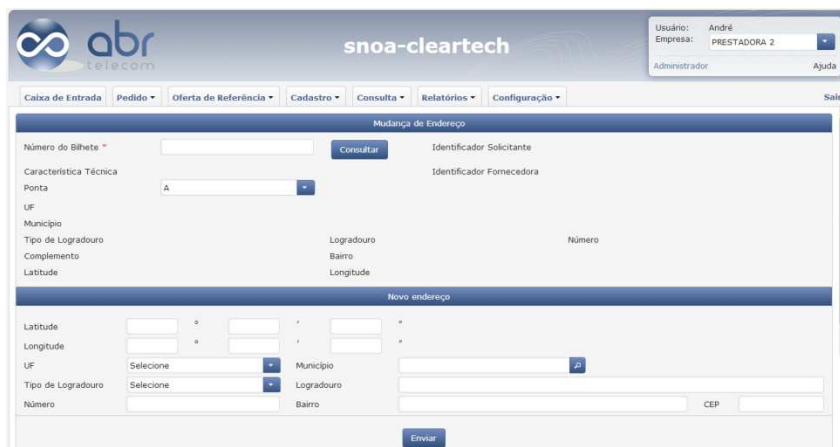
abr telecom

snoa-cleartech

Usuário: André
Empresa: PRESTADORA 2
Administrador
Ajuda

Caixa de Entrada | Pedido ▾ | Oferta de Referência ▾ | Cadastro ▾ | Consulta ▾ | Relatórios ▾ | Configuração ▾ | Sai

Mudança de Endereço

Número do Bilhete * [Consultar] Identificador Solicitante

Característica Técnica Identificador Fornecedora

Ponta A

UF

Município

Tipo de Logradouro Logradouro Número

Complemento Bairro

Latitude Longitude

Novo endereço

Latitude ° ' "

Longitude ° ' "

UF Selecione Município

Tipo de Logradouro Selecione Logradouro

Número Bairro CEP

Enviar